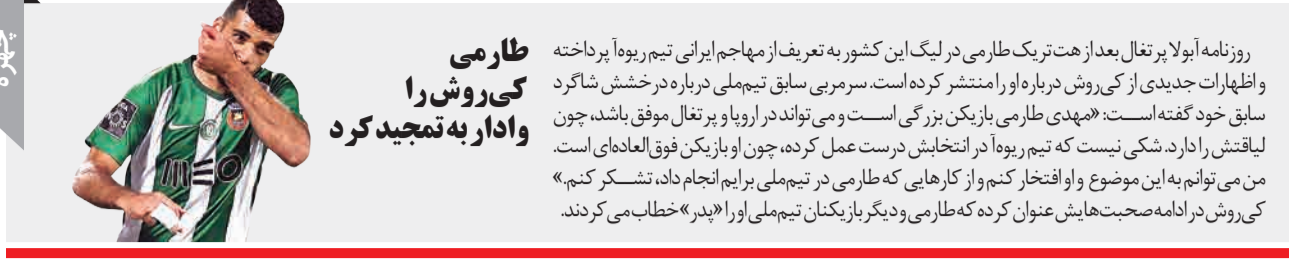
طارمی
کی‌روش را
وادار به تمجید کرد

روزنامه آبولا پرتغال بعد از هت‌تریک طارمی در لیگ این کشور به تعریف از مهاجم ایرانی تیم ریوآو پرداخته و اظهارات جدیدی از کی‌روش درباره او را منتشر کرده است. سرمربی سابق تیم‌ملی درباره درخشش شاگرد سابق خود گفته است: «مهدی طارمی بازیکن بزرگی است و می‌تواند در اروپا و پرتغال موفق باشد، چون لیاقتش را دارد. شکی نیست که تیم ریوآو در انتخابش درست عمل کرده، چون او بازیکن فوق‌العاده‌ای است. من می‌توانم به این موضوع و او افتخار کنم و از کارهایی که طارمی در تیم‌ملی برایم انجام داد، تشکر کنم.» کی‌روش در ادامه صحبت‌هایش عنوان کرده که طارمی و دیگر بازیکنان تیم‌ملی او را «پدر» خطاب می‌کردند.